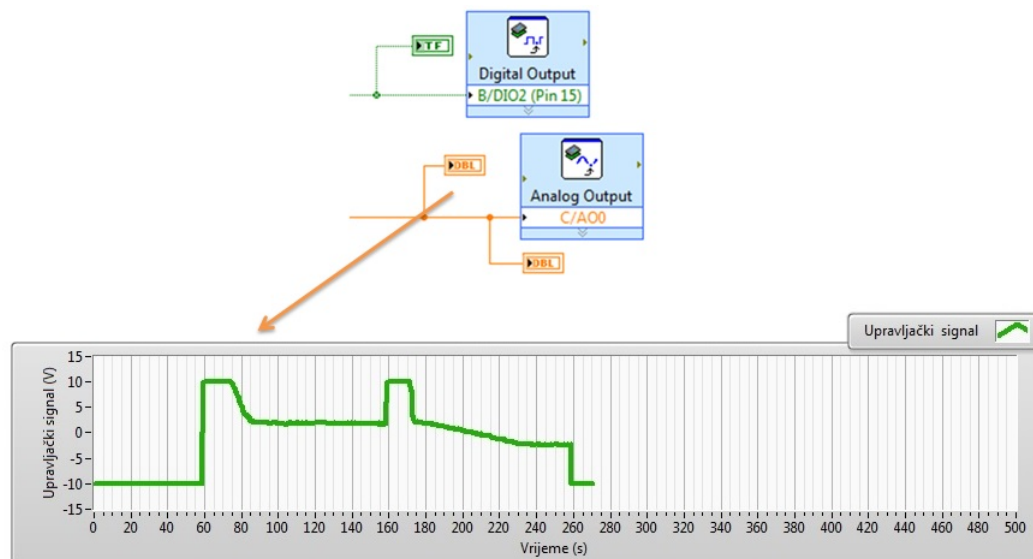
TF

Digital Output

B/DIO2 (Pin 15)

DBL

Analog Output

C/AO0

DBL

Upravljački signal

Upravljački signal (V)

15
10
5
0
-5
-10
-15

0 20 40 60 80 100 120 140 160 180 200 220 240 260 280 300 320 340 360 380 400 420 440 460 480 500

Vrijeme (s)